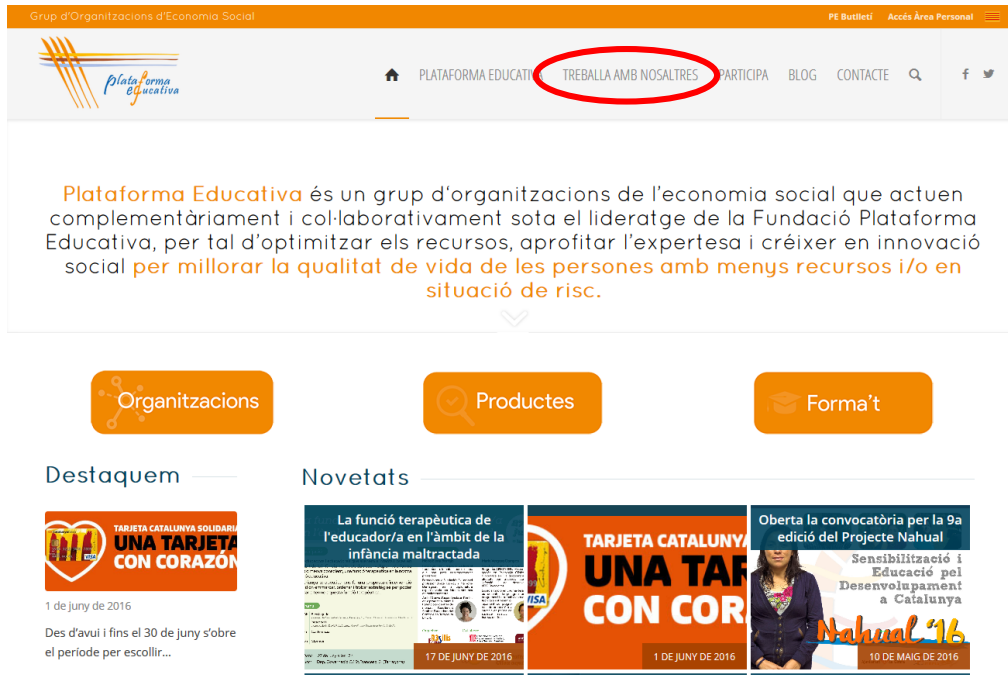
Grup d'Organitzacions d'Economia Social

PE Butlletí   Accés Àrea Personal

Plataforma Educativa

PLATAFORMA EDUCATIVA   TREBALLA AMB NOSALTRES   PARTICIPA   BLOG   CONTACTE

Plataforma Educativa és un grup d'organitzacions de l'economia social que actuen complementàriament i col·laborativament sota el lideratge de la Fundació Plataforma Educativa, per tal d'optimitzar els recursos, aprofitar l'expertesa i créixer en innovació social per millorar la qualitat de vida de les persones amb menys recursos i/o en situació de risc.

Organitzacions   Productes   Forma't

Destaquem

TARJETA CATALUNYA SOLIDARIA
UNA TARJETA
CON CORAZÓN

1 de juny de 2016

Des d'avui i fins el 30 de juny s'obre el període per escollir...

Novetats

La funció terapèutica de l'educador/a en l'àmbit de la infància maltractada

17 DE JUNY DE 2016

TARJETA CATALUNYA
UNA TAR
CON COR

1 DE JUNY DE 2016

Oberta la convocatòria per la 9a edició del Projecte Nahual

Sensibilització i Educació pel Desenvolupament a Catalunya

Nahual '16

10 DE MAIG DE 2016